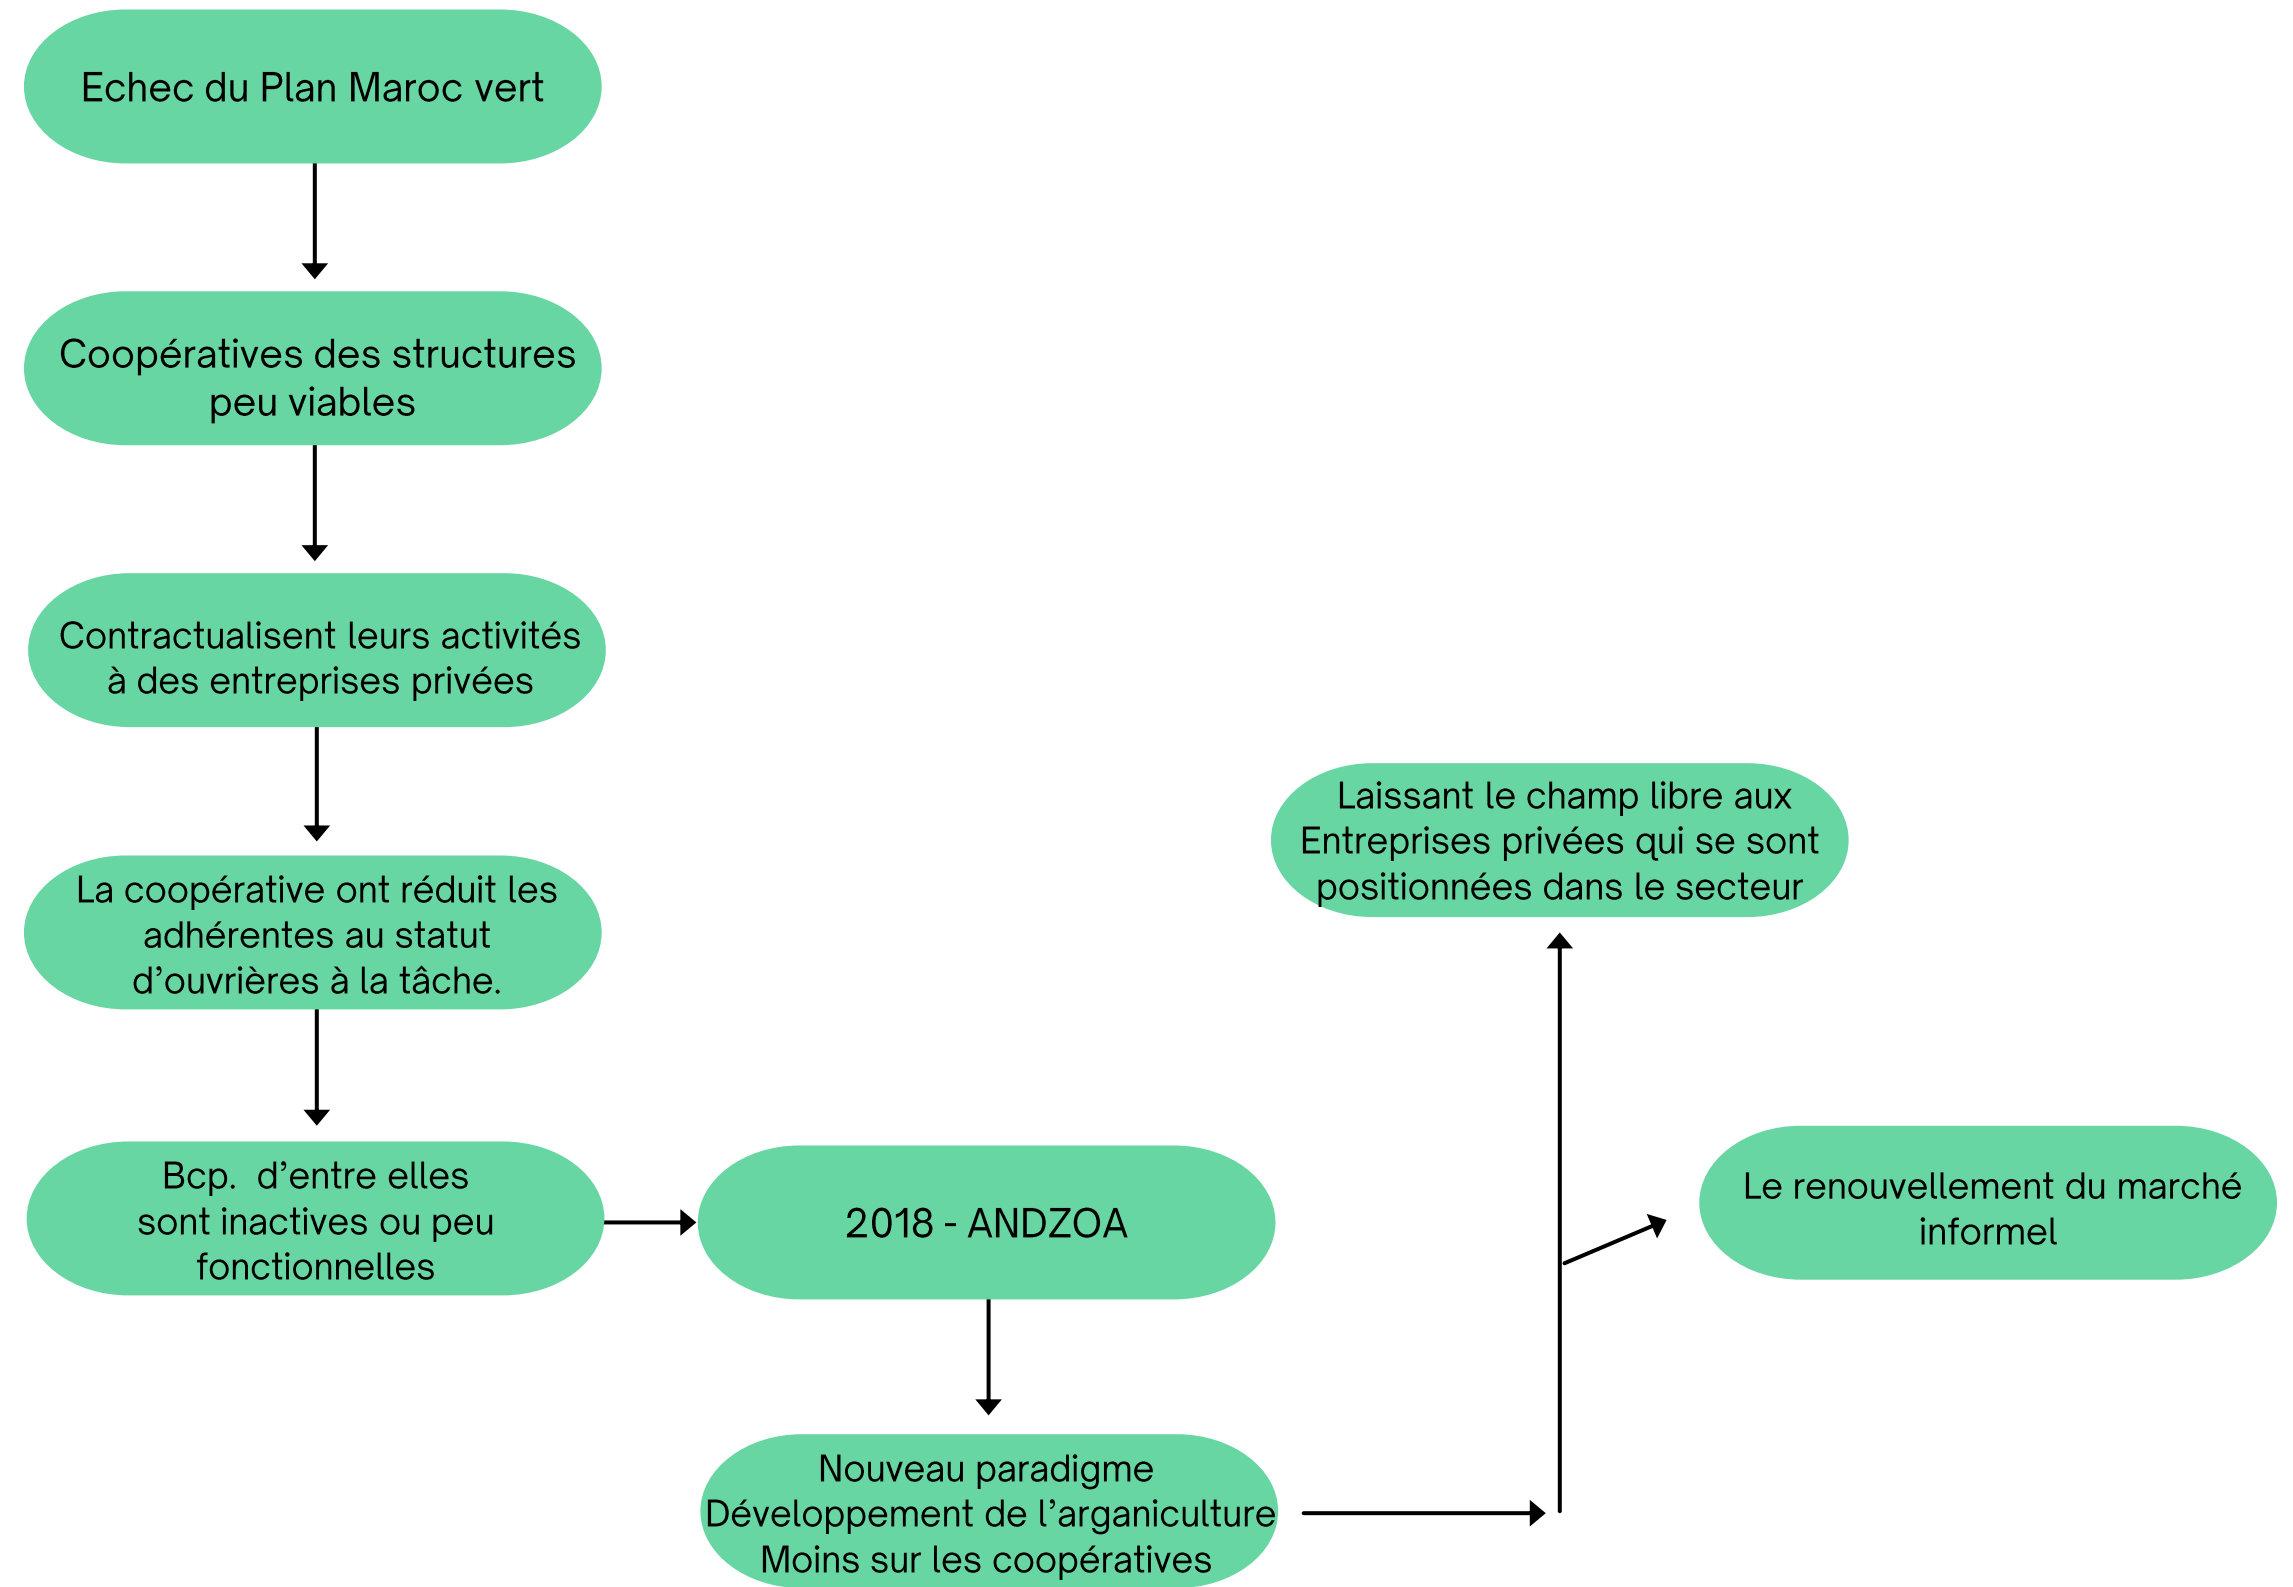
Echec du Plan Maroc vert

Coopératives des structures peu viables

Contractualisent leurs activités à des entreprises privées

La coopérative ont réduit les adhérentes au statut d’ouvrières à la tâche.

Bcp. d’entre elles sont inactives ou peu fonctionnelles

2018 - ANDZOA

Nouveau paradigme
Développement de l’arganiculture
Moins sur les coopératives

Laissant le champ libre aux Entreprises privées qui se sont positionnées dans le secteur

Le renouvellement du marché informel